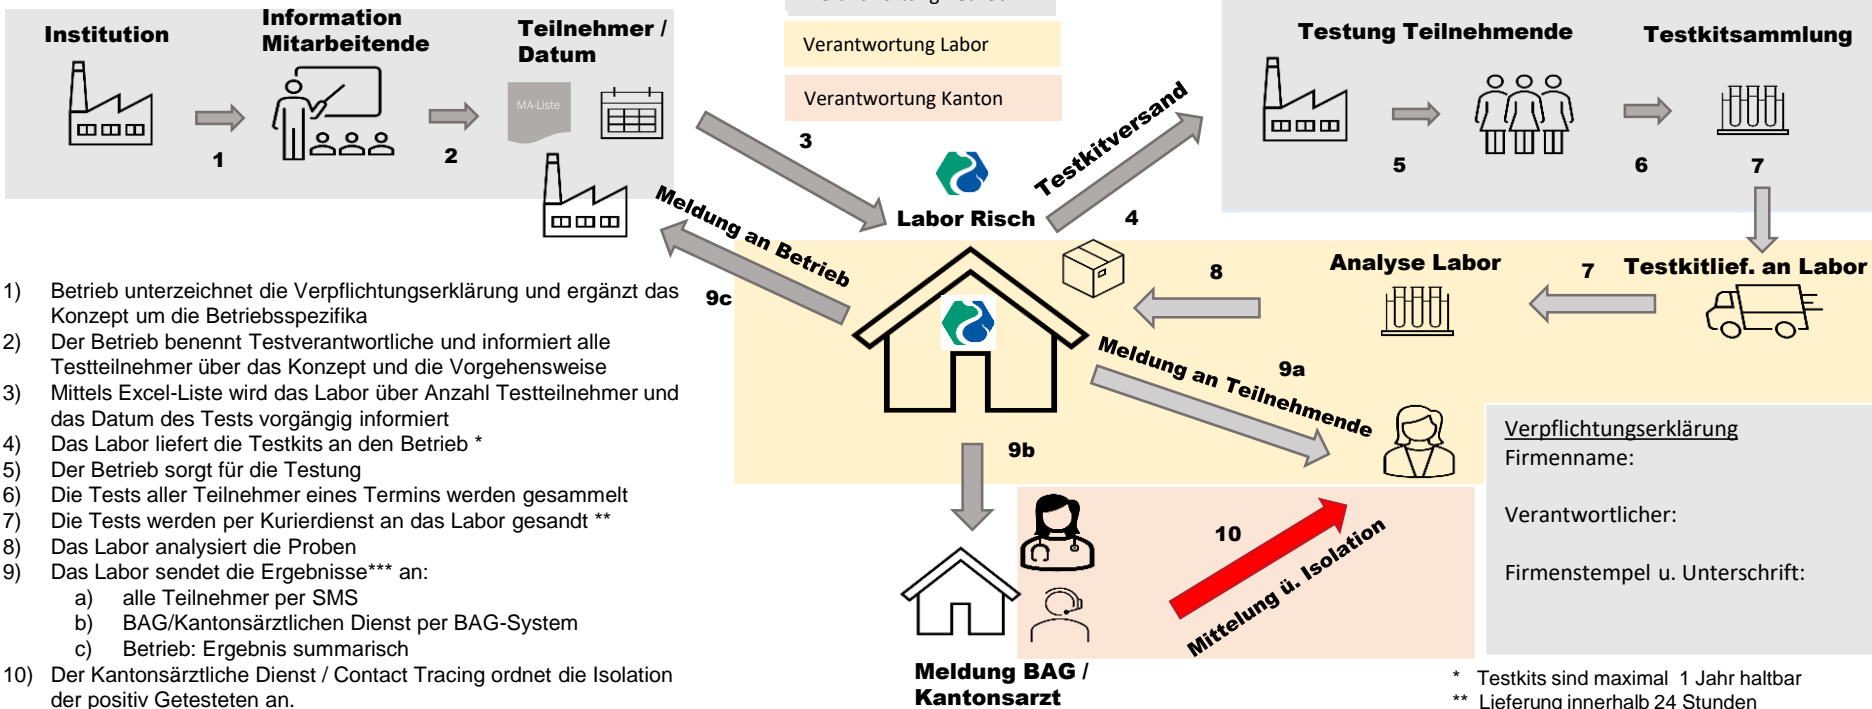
Institution

Information Mitarbeitende

Teilnehmer / Datum

MA-Liste

1

2

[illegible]

Verantwortung Labor

Verantwortung Kanton

3

Labor Risch

Testkitversand

4

Testung Teilnehmende

Testkitsammlung

5

6

7

Meldung an Betrieb

9c

8

Analyse Labor

7

Testkitlief. an Labor

Meldung an Teilnehmende

9a

9b

10

Mitteilung ü. Isolation

Meldung BAG / Kantonsarzt

1) Betrieb unterzeichnet die Verpflichtungserklärung und ergänzt das Konzept um die Betriebsspezifika
2) Der Betrieb benennt Testverantwortliche und informiert alle Testteilnehmer über das Konzept und die Vorgehensweise
3) Mittels Excel-Liste wird das Labor über Anzahl Testteilnehmer und das Datum des Tests vorgängig informiert
4) Das Labor liefert die Testkits an den Betrieb *
5) Der Betrieb sorgt für die Testung
6) Die Tests aller Teilnehmer eines Termins werden gesammelt
7) Die Tests werden per Kurierdienst an das Labor gesandt **
8) Das Labor analysiert die Proben
9) Das Labor sendet die Ergebnisse*** an:
a) alle Teilnehmer per SMS
b) BAG/Kantonsärztlichen Dienst per BAG-System
c) Betrieb: Ergebnis summarisch
10) Der Kantonsärztliche Dienst / Contact Tracing ordnet die Isolation der positiv Getesteten an.

Verpflichtungserklärung
Firmenname:

Verantwortlicher:

Firmenstempel u. Unterschrift:

* Testkits sind maximal 1 Jahr haltbar
** Lieferung innerhalb 24 Stunden